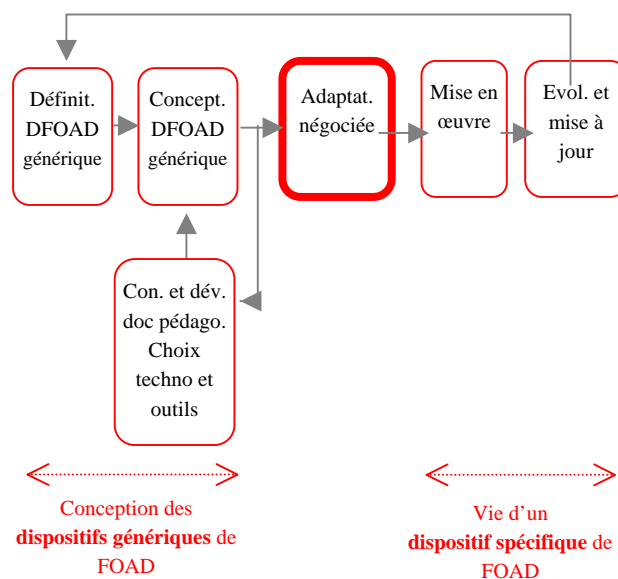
Définit. DFOAD générique

Concept. DFOAD générique

Adaptat. négociée

Mise en œuvre

Evol. et mise à jour

Con. et dév. doc pédago. Choix techno et outils

Conception des **dispositifs génériques** de FOAD

Vie d'un **dispositif spécifique** de FOAD